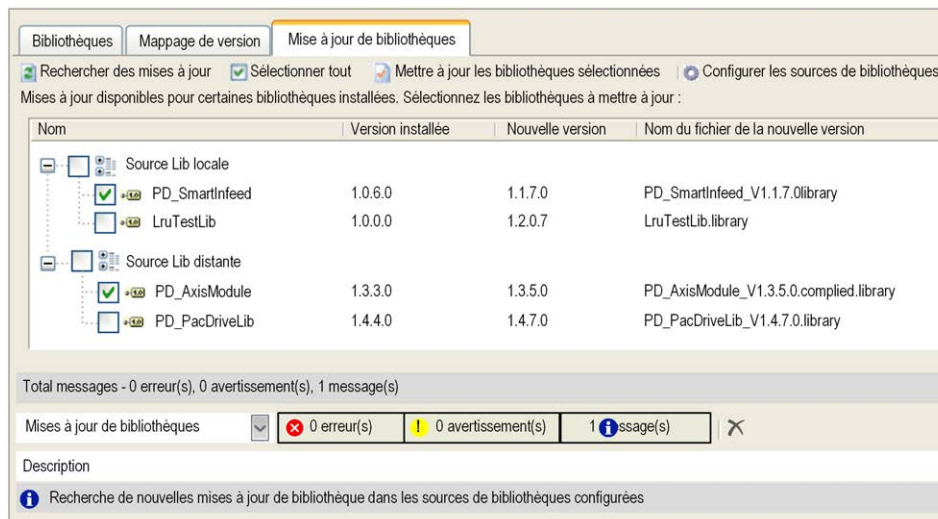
Bibliothèques | Mappage de version | Mise à jour de bibliothèques

Rechercher des mises à jour | Sélectionner tout | Mettre à jour les bibliothèques sélectionnées | Configurer les sources de bibliothèques

Mises à jour disponibles pour certaines bibliothèques installées. Sélectionnez les bibliothèques à mettre à jour :

| Nom | Version installée | Nouvelle version | Nom du fichier de la nouvelle version |
|---|---|---|---|
| Source Lib locale | | | |
| PD_SmartInfeed | 1.0.6.0 | 1.1.7.0 | PD_SmartInfeed_V1.1.7.0library |
| LruTestLib | 1.0.0.0 | 1.2.0.7 | LruTestLib.library |
| Source Lib distante | | | |
| PD_AxisModule | 1.3.3.0 | 1.3.5.0 | PD_AxisModule_V1.3.5.0.complied.library |
| PD_PacDriveLib | 1.4.4.0 | 1.4.7.0 | PD_PacDriveLib_V1.4.7.0.library |

Total messages - 0 erreur(s), 0 avertissement(s), 1 message(s)

Mises à jour de bibliothèques | 0 erreur(s) | 0 avertissement(s) | 1 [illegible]ssage(s)

Description

Recherche de nouvelles mises à jour de bibliothèque dans les sources de bibliothèques configurées